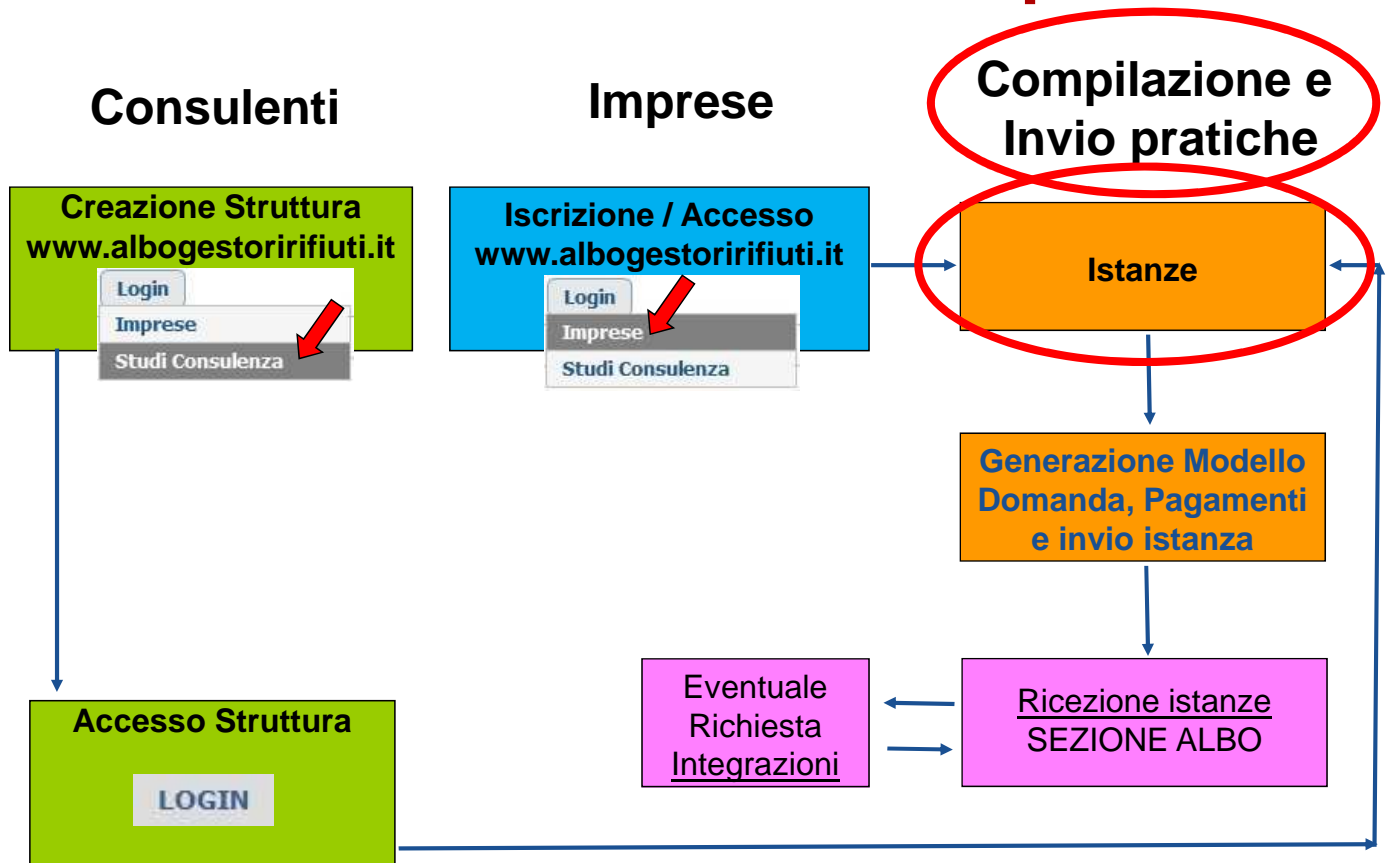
Consulenti

Imprese

Compilazione e Invio pratiche

Creazione Struttura www.albogestoririfiuti.it

Login

Imprese

Studi Consulenza

Iscrizione / Accesso www.albogestoririfiuti.it

Login

Imprese

Studi Consulenza

Istanze

Generazione Modello Domanda, Pagamenti e invio istanza

Eventuale Richiesta Integrazioni

Ricezione istanze SEZIONE ALBO

Accesso Struttura

LOGIN